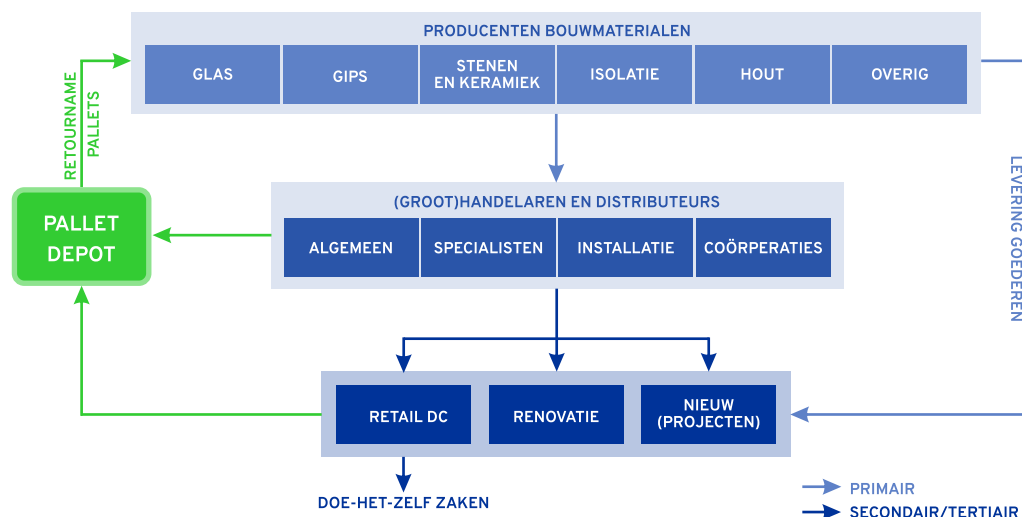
PRODUCENTEN BOUWMATERIALEN

GLAS

GIPS

STENEN EN KERAMIEK

ISOLATIE

HOUT

OVERIG

RETOURNAME PALLETS

PALLET DEPOT

(GROOT)HANDELAREN EN DISTRIBUTEURS

ALGEMEEN

SPECIALISTEN

INSTALLATIE

COÖRPERATIES

LEVERING GOEDEREN

RETAIL DC

RENOVATIE

NIEUW (PROJECTEN)

DOE-HET-ZELF ZAKEN

PRIMAIR

SECONDAIR/TERTIAIR